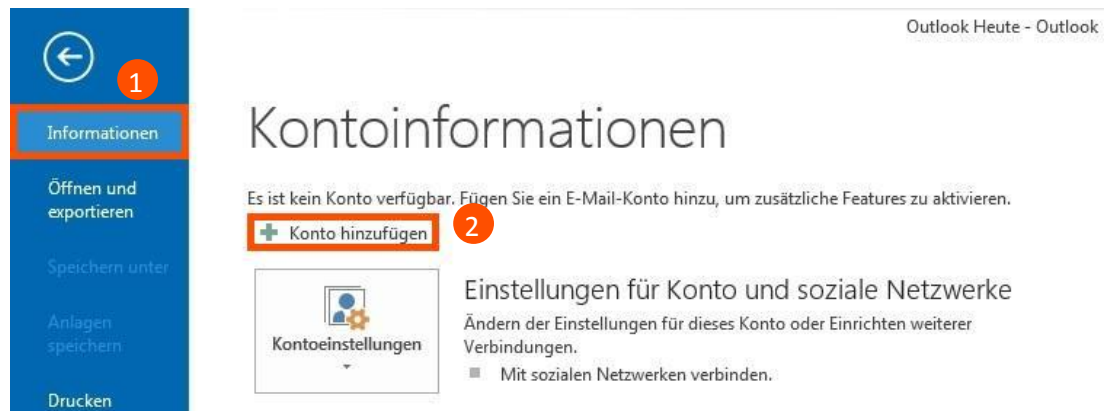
Outlook Heute - Outlook

1

Informationen

Öffnen und exportieren

Speichern unter

Anlagen speichern

Drucken

Kontoinformationen

Es ist kein Konto verfügbar. Fügen Sie ein E-Mail-Konto hinzu, um zusätzliche Features zu aktivieren.

Konto hinzufügen

2

Kontoeinstellungen

Einstellungen für Konto und soziale Netzwerke

Ändern der Einstellungen für dieses Konto oder Einrichten weiterer Verbindungen.

Mit sozialen Netzwerken verbinden.